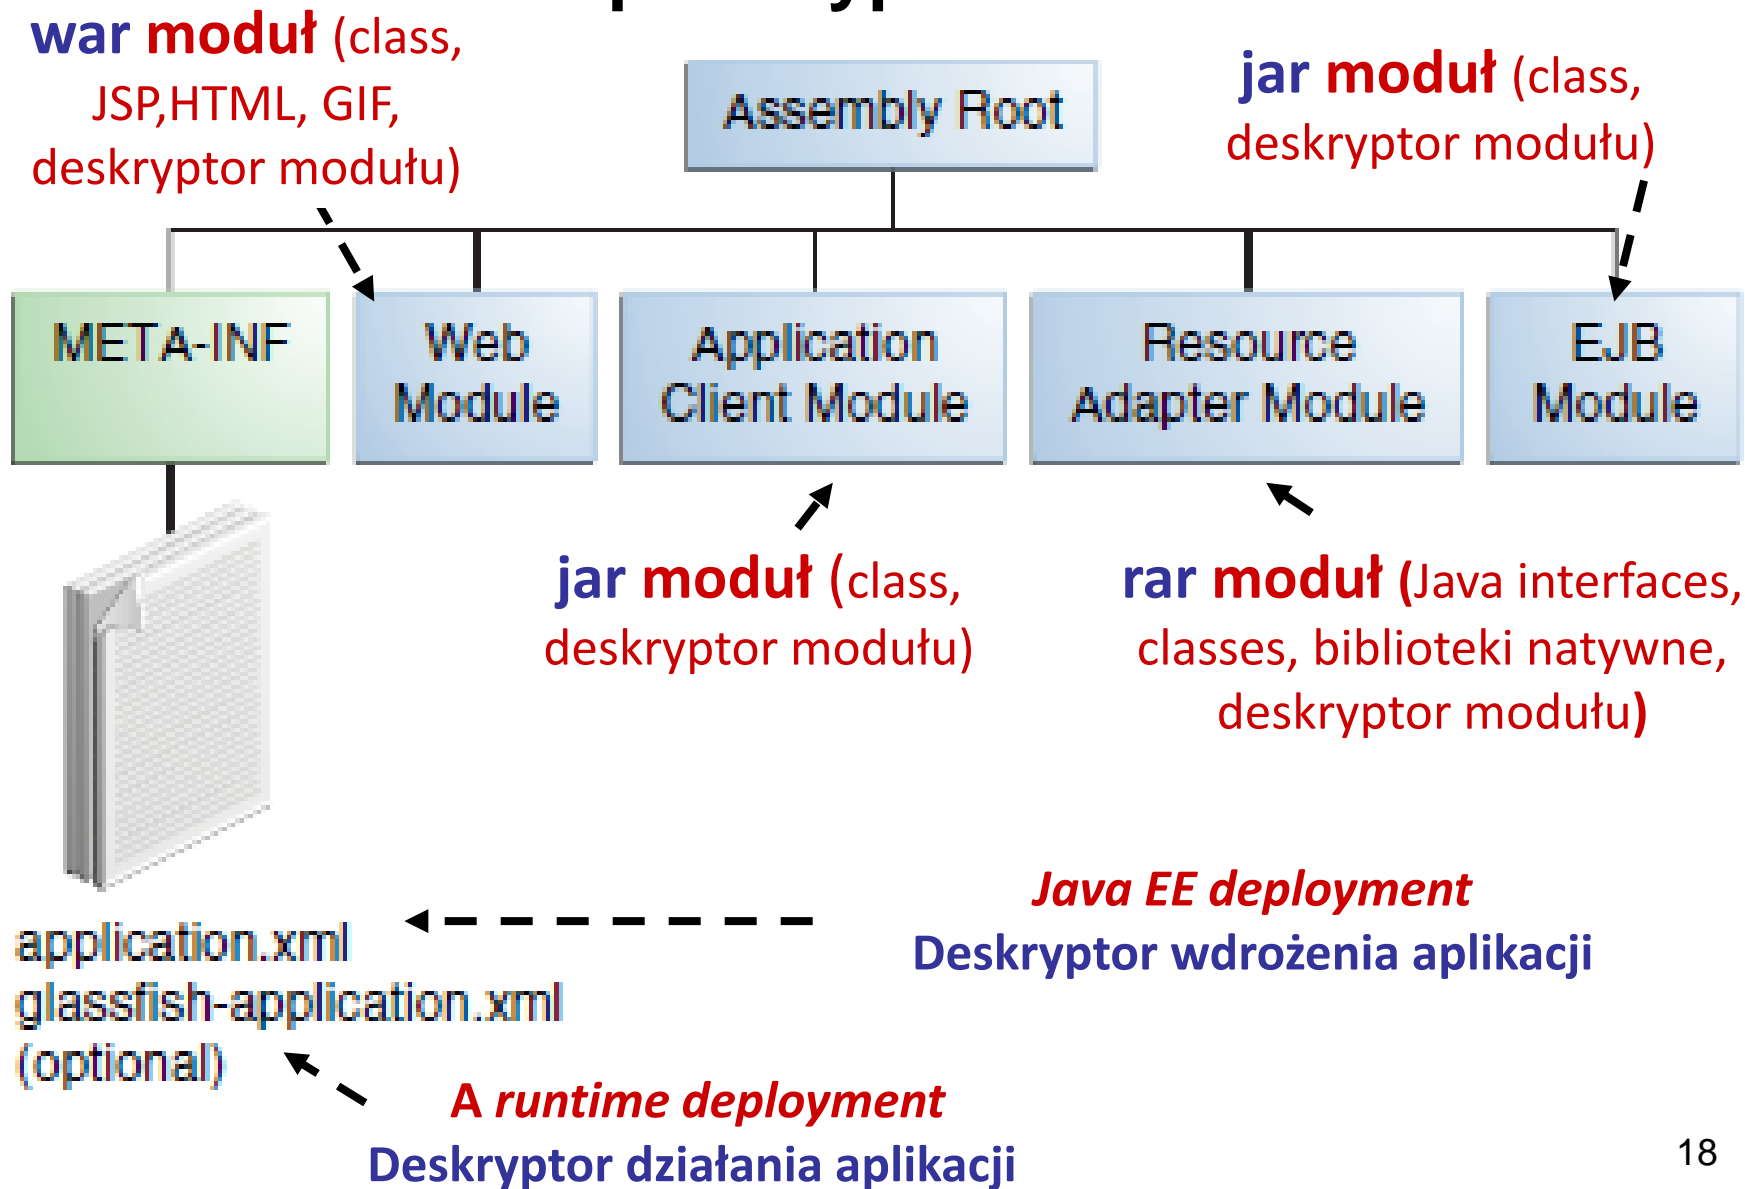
war moduł (class, JSP,HTML, GIF, deskryptor modułu)

Assembly Root

jar moduł (class, deskryptor modułu)

META-INF

Web Module

Application Client Module

Resource Adapter Module

EJB Module

jar moduł (class, deskryptor modułu)

rar moduł (Java interfaces, classes, biblioteki natywne, deskryptor modułu)

application.xml
glassfish-application.xml
(optional)

Java EE deployment
Deskryptor wdrożenia aplikacji

A runtime deployment
Deskryptor działania aplikacji

18